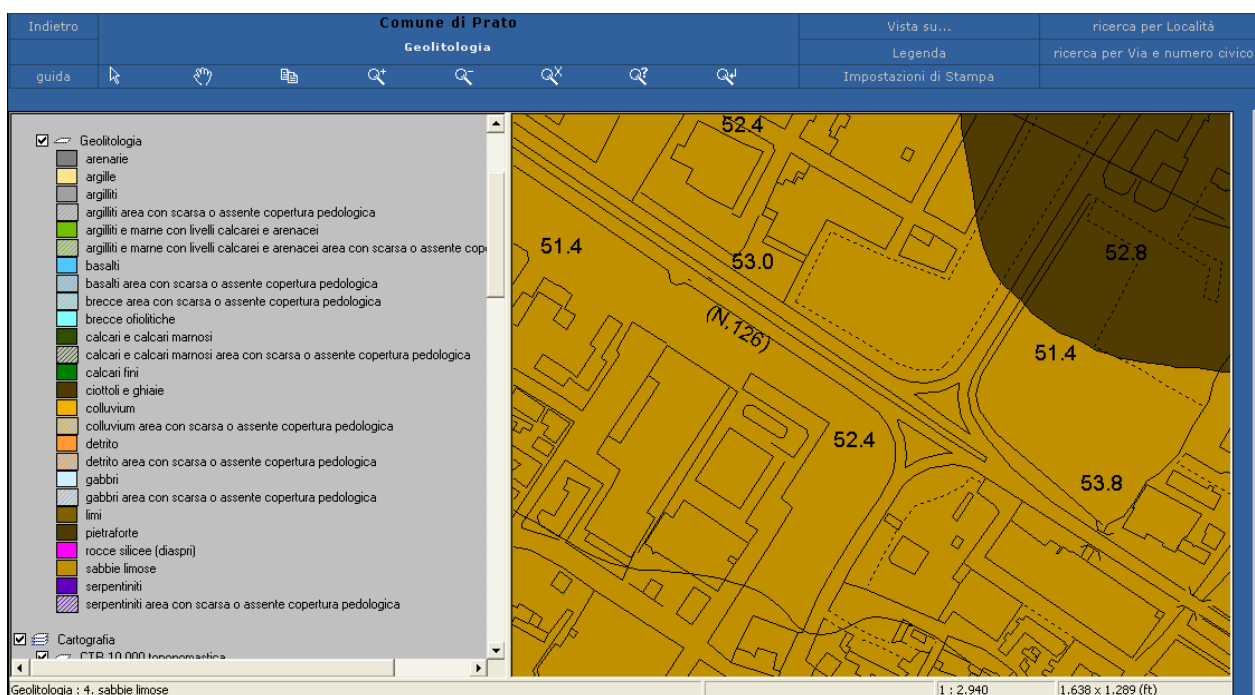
Indietro | Comune di Prato | Vista su... | ricerca per Località
Geolitologia | Legenda | ricerca per Via e numero civico
guida | Impostazioni di Stampa

Geolitologia
arenarie
argille
argilliti
argilliti area con scarsa o assente copertura pedologica
argilliti e marne con livelli calcarei e arenacei
argilliti e marne con livelli calcarei e arenacei area con scarsa o assente cop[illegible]
basalti
basalti area con scarsa o assente copertura pedologica
brecce area con scarsa o assente copertura pedologica
brecce ofiolitiche
calcari e calcari marnosi
calcari e calcari marnosi area con scarsa o assente copertura pedologica
calcari fini
ciottoli e ghiaie
colluvium
colluvium area con scarsa o assente copertura pedologica
detrito
detrito area con scarsa o assente copertura pedologica
gabbri
gabbri area con scarsa o assente copertura pedologica
limi
pietraforte
rocce silicee (diaspri)
sabbie limose
serpentiniti
serpentiniti area con scarsa o assente copertura pedologica

Cartografia
CTR 10.000 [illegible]

52.4
51.4
53.0
52.8
(N.126)
51.4
52.4
53.8

Geolitologia : 4. sabbie limose
1 : 2.940
1.638 x 1.289 (ft)